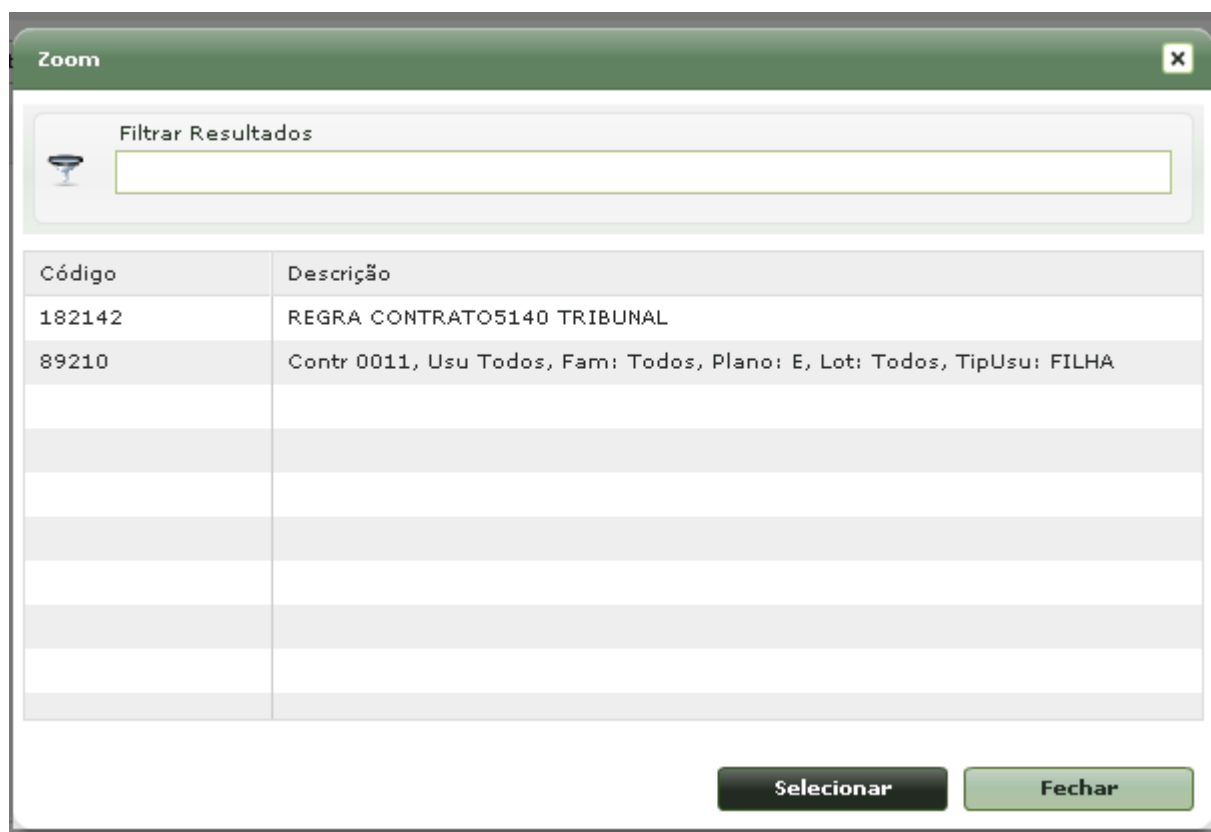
Zoom

Filtrar Resultados

| Código | Descrição |
|---|---|
| 182142 | REGRA CONTRATO5140 TRIBUNAL |
| 89210 | Contr 0011, Usu Todos, Fam: Todos, Plano: E, Lot: Todos, TipUsu: FILHA |

Selecionar Fechar